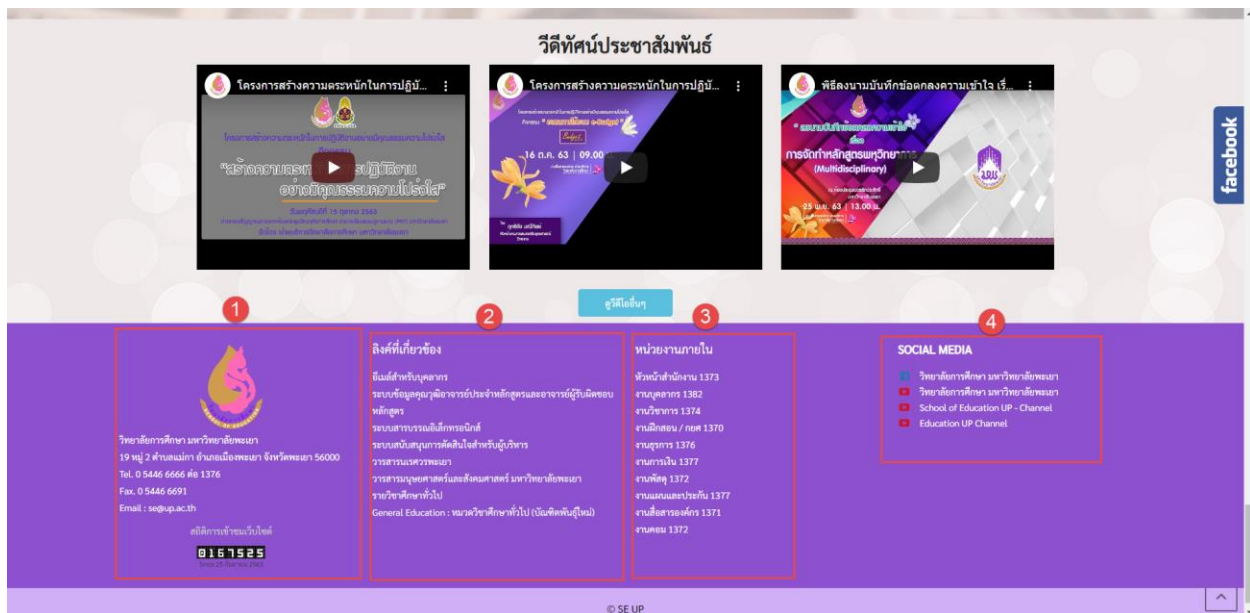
วีดีทัศน์ประชาสัมพันธ์

โครงการสร้างความตระหนักในการปฏิบั...

“สร้างความตระหนัก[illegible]ปฏิบัติงาน อย่างมีคุณธรรมความโปร่งใส”

โครงการสร้างความตระหนักในการปฏิบั...

16 ก.ค. 63 | 09.00

พิธีลงนามบันทึกข้อตกลงความเข้าใจ เรื่...

การจัดทำหลักสูตรพหุวิทยาการ (Multidisciplinary)

25 พ.ย. 63 | 13.00 น.

facebook

ดูวีดีโออื่นๆ

1

วิทยาลัยการศึกษา มหาวิทยาลัยพะเยา
19 หมู่ 2 ตำบลแม่กา อำเภอเมืองพะเยา จังหวัดพะเยา 56000
Tel. 0 5446 6666 ต่อ 1376
Fax. 0 5446 6691
Email : se@up.ac.th

สถิติการเข้าชมเว็บไซต์
0167525
Since 25 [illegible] 2563

2

ลิงค์ที่เกี่ยวข้อง

อีเมล์สำหรับบุคลากร
ระบบข้อมูลคุณวุฒิอาจารย์ประจำหลักสูตรและอาจารย์ผู้รับผิดชอบหลักสูตร
ระบบสารบรรณอิเล็กทรอนิกส์
ระบบสนับสนุนการตัดสินใจสำหรับผู้บริหาร
วารสารนเรศวรพะเยา
วารสารมนุษยศาสตร์และสังคมศาสตร์ มหาวิทยาลัยพะเยา
รายวิชาศึกษาทั่วไป
General Education : หมวดวิชาศึกษาทั่วไป (บัณฑิตพันธุ์ใหม่)

3

หน่วยงานภายใน

หัวหน้าสำนักงาน 1373
งานบุคลากร 1382
งานวิชาการ 1374
งานฝึกสอน / กยศ 1370
งานธุรการ 1376
งานการเงิน 1377
งานพัสดุ 1372
งานแผนและประกัน 1377
งานสื่อสารองค์กร 1371
งานคอม 1372

4

SOCIAL MEDIA

วิทยาลัยการศึกษา มหาวิทยาลัยพะเยา
วิทยาลัยการศึกษา มหาวิทยาลัยพะเยา
School of Education UP - Channel
Education UP Channel

© SE UP